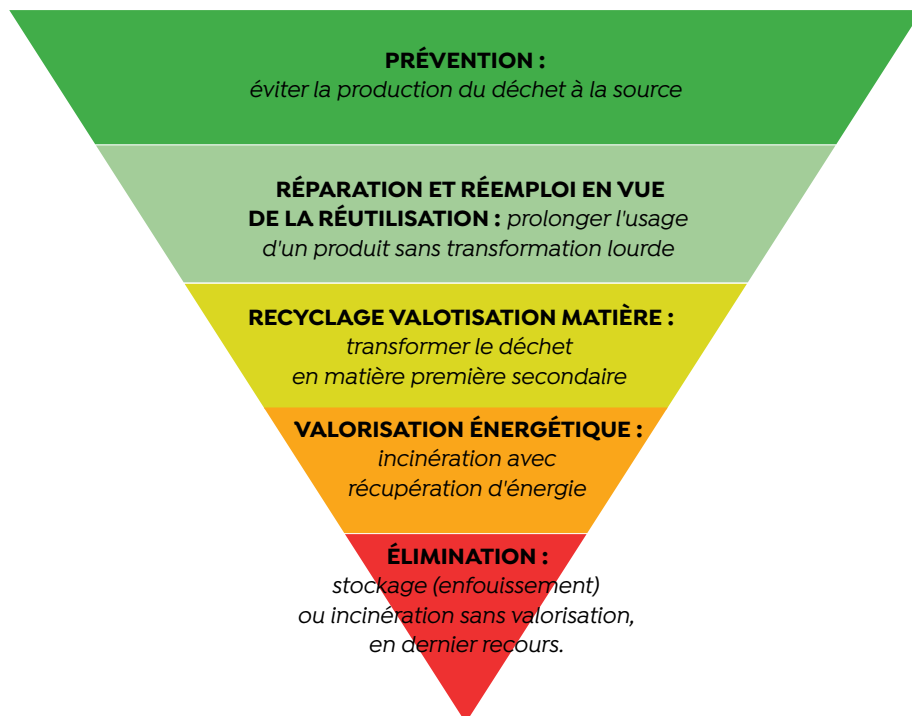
PRÉVENTION :
éviter la production du déchet à la source

RÉPARATION ET RÉEMPLOI EN VUE DE LA RÉUTILISATION : prolonger l'usage d'un produit sans transformation lourde

RECYCLAGE VALOTISATION MATIÈRE :
transformer le déchet en matière première secondaire

VALORISATION ÉNERGÉTIQUE :
incinération avec récupération d'énergie

ÉLIMINATION :
stockage (enfouissement) ou incinération sans valorisation, en dernier recours.